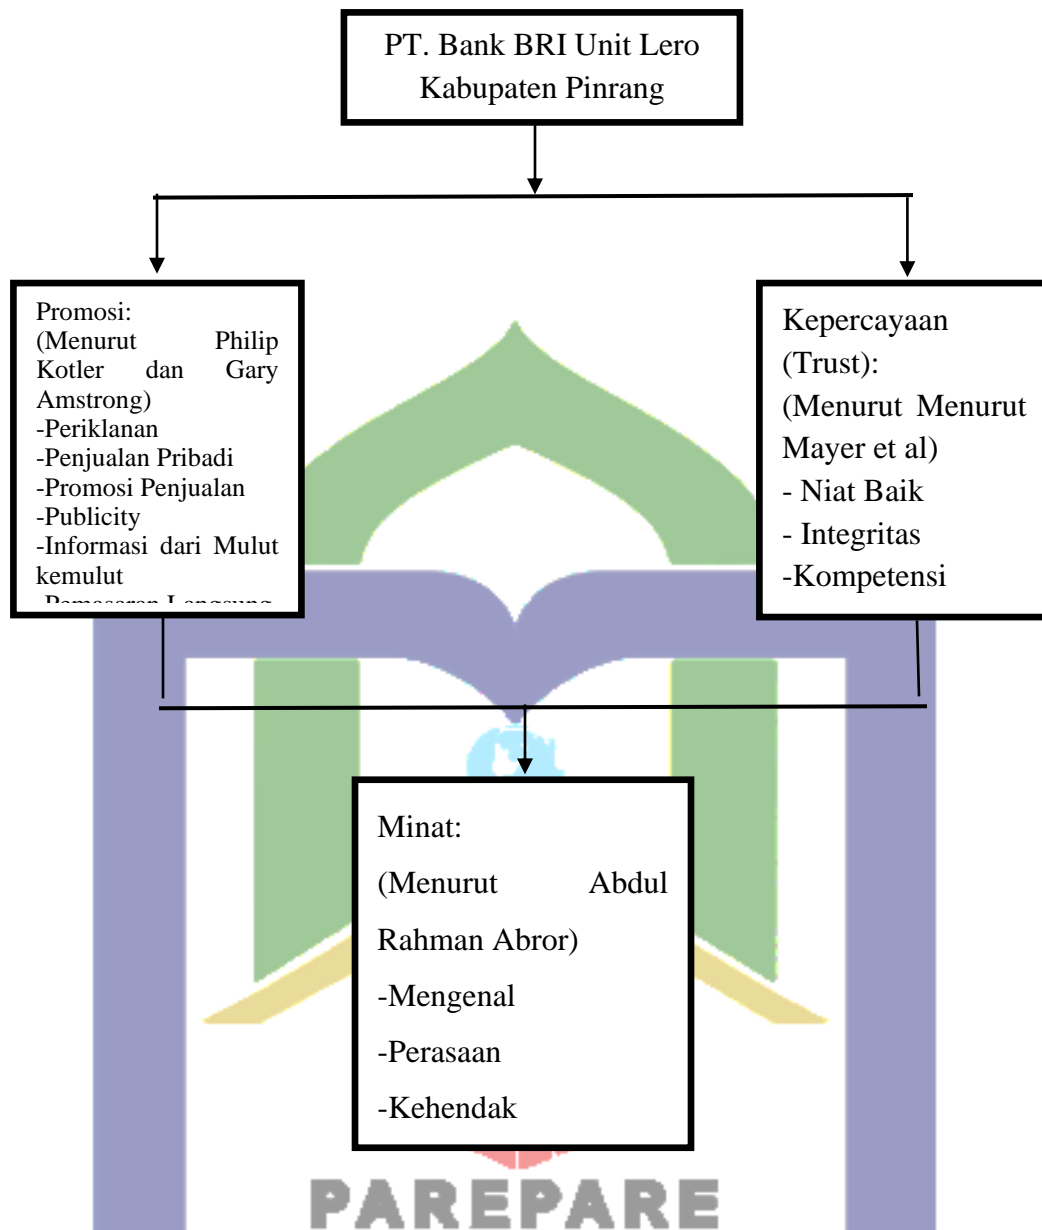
PT. Bank BRI Unit Lero Kabupaten Pinrang

Promosi:
(Menurut Philip Kotler dan Gary Amstrong)
-Periklanan
-Penjualan Pribadi
-Promosi Penjualan
-Publicity
-Informasi dari Mulut kemulut
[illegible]

Kepercayaan (Trust):
(Menurut Menurut Mayer et al)
- Niat Baik
- Integritas
-Kompetensi

Minat:
(Menurut Abdul Rahman Abror)
-Mengenal
-Perasaan
-Kehendak

PAREPARE